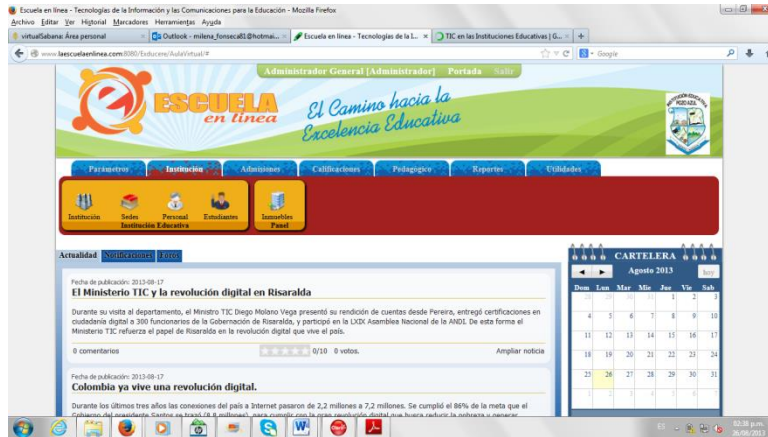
Escuela en línea - Tecnologías de la Información y las Comunicaciones para la Educación - Mozilla Firefox

Archivo Editar Ver Historial Marcadores Herramientas Ayuda

virtualSabana: Área personal | Outlook - milena_fonseca81@hotmai... | Escuela en linea - Tecnologías de la I... | TIC en las Instituciones Educativas | G... | +

www.lascuelaenlinea.com:8080/Educere/AulaVirtual/#

Google

Administrador General [Administrador] Portada Salir

ESCUELA en línea

El Camino hacia la Excelencia Educativa

Parámetros | Institución | Admisiones | Calificaciones | Pedagógico | Reportes | Utilidades

Institución | Sedes | Personal | Estudiantes | Institución Educativa | Inmuebles | Panel

Actualidad | Notificaciones | Foros

Fecha de publicación: 2013-08-17

El Ministerio TIC y la revolución digital en Risaralda

Durante su visita al departamento, el Ministro TIC Diego Molano Vega presentó su rendición de cuentas desde Pereira, entregó certificaciones en ciudadanía digital a 300 funcionarios de la Gobernación de Risaralda, y participó en la LXIX Asamblea Nacional de la ANDI. De esta forma el Ministerio TIC refuerza el papel de Risaralda en la revolución digital que vive el país.

0 comentarios | 0/10 0 votos. | Ampliar noticia

Fecha de publicación: 2013-08-17

Colombia ya vive una revolución digital.

Durante los últimos tres años las conexiones del país a Internet pasaron de 2,2 millones a 7,2 millones. Se cumplió el 86% de la meta que el Gobierno del presidente Santos se trazó (8,8 millones), para cumplir con la gran revolución digital que busca reducir la pobreza y generar

CARTELERA

Agosto 2013 | hoy

| Dom | Lun | Mar | Mie | Jue | Vie | Sab |
|---|---|---|---|---|---|---|
| 28 | 29 | 30 | 31 | 1 | 2 | 3 |
| 4 | 5 | 6 | 7 | 8 | 9 | 10 |
| 11 | 12 | 13 | 14 | 15 | 16 | 17 |
| 18 | 19 | 20 | 21 | 22 | 23 | 24 |
| 25 | 26 | 27 | 28 | 29 | 30 | 31 |
| 1 | 2 | 3 | 4 | 5 | 6 | 7 |

ES 02:38 p.m. 26/08/2013